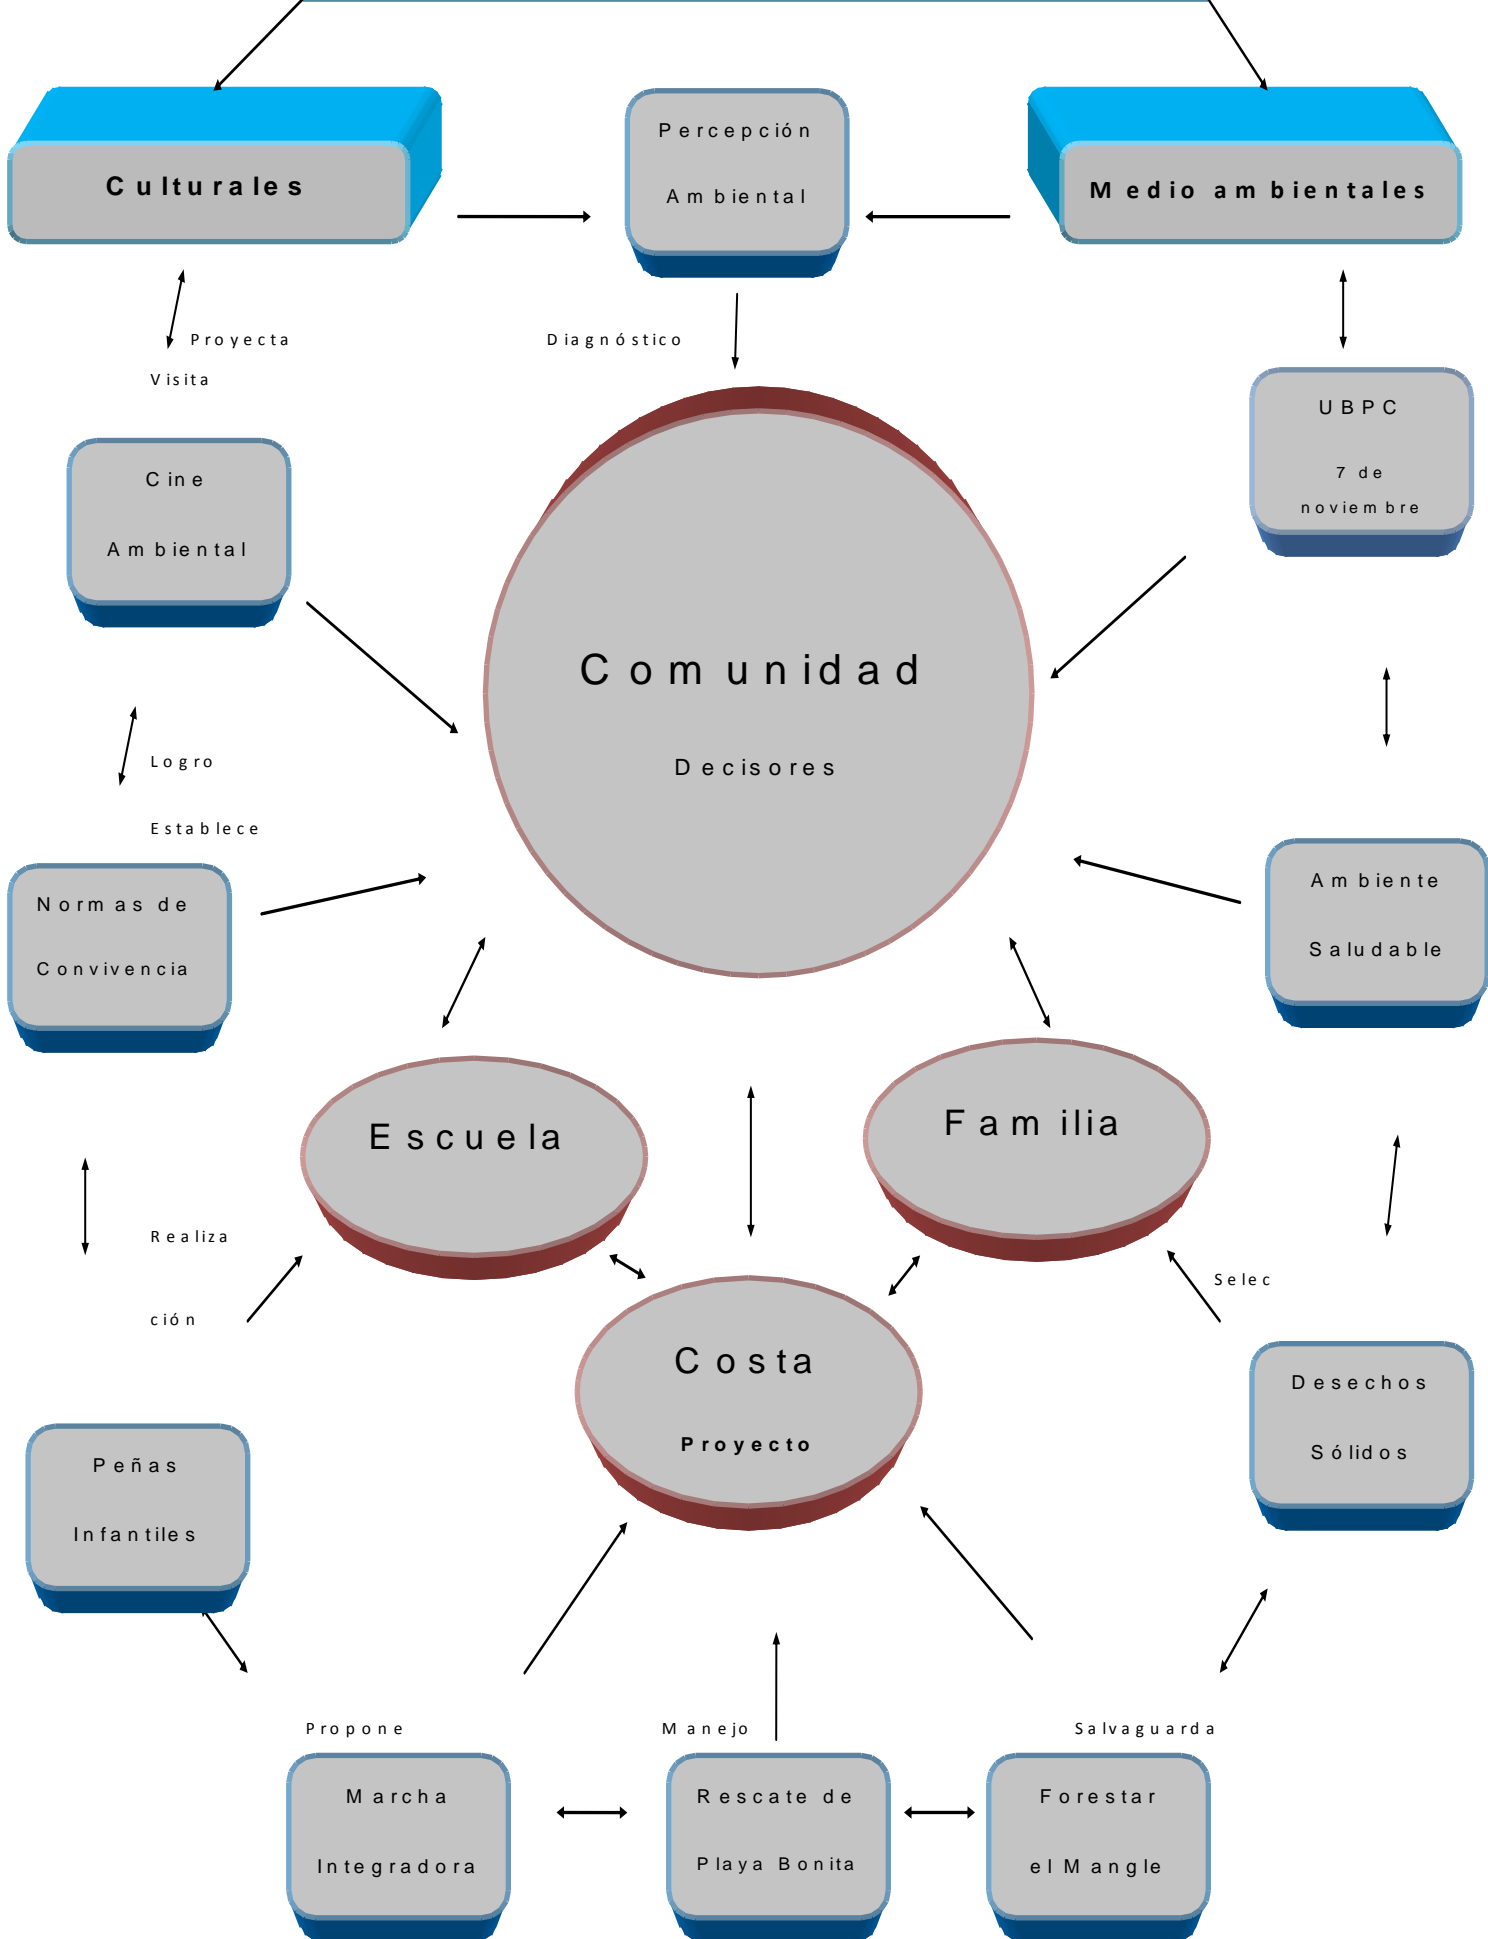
Culturales

Percepción

Ambiental

Medio ambientales

Proyecta

Visita

Diagnóstico

UBPC

7 de

noviembre

Cine

Ambiental

Comunidad

Decisores

Logro

Establece

Ambiente

Saludable

Normas de

Convivencia

Escuela

Familia

Realiza

ción

Selec

Costa

Proyecto

Desechos

Sólidos

Peñas

Infantiles

Propone

Manejo

Salvaguarda

Marcha

Integradora

Rescate de

Playa Bonita

Forestar

el Mangle